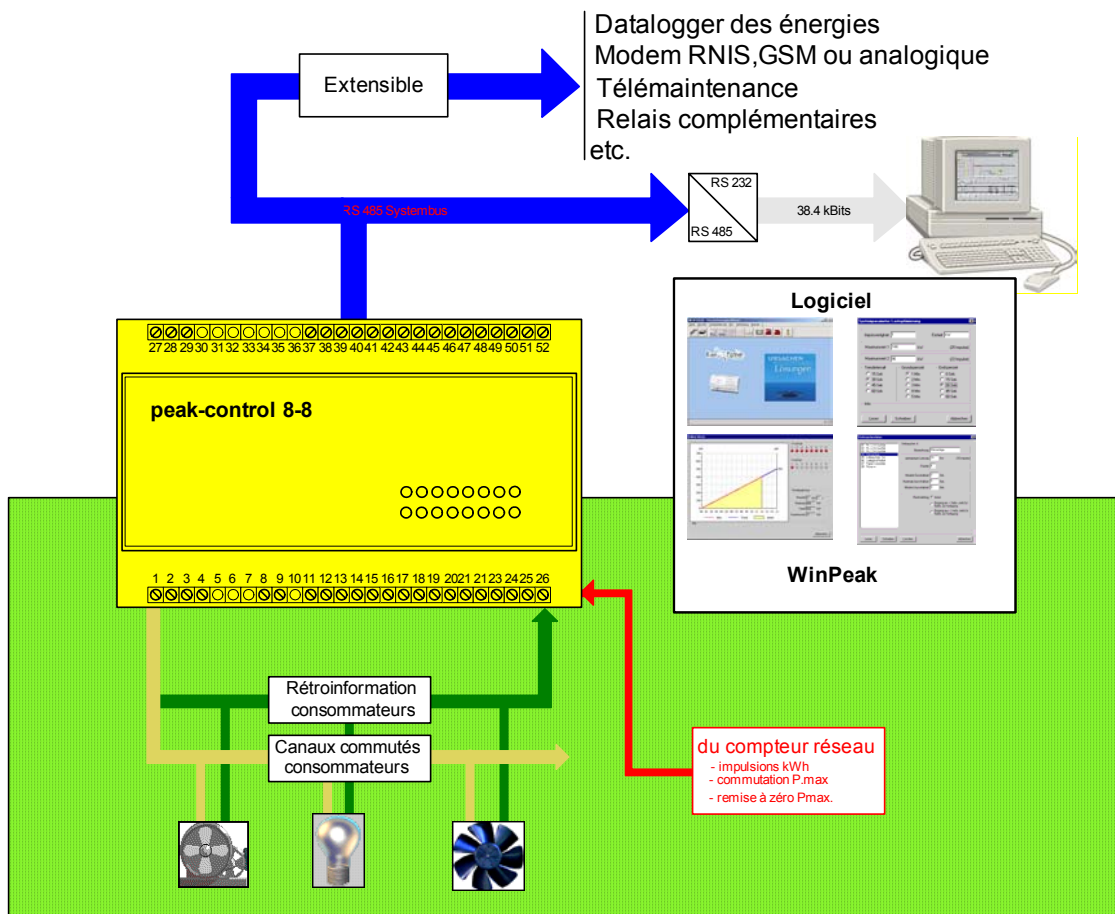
Extensible

Datalogger des énergies
Modem RNIS,GSM ou analogique
Télémaintenance
Relais complémentaires
etc.

RS 485 Systembus

RS 232
RS 485

38.4 kBits

Logiciel

WinPeak

27 28 29 30 31 32 33 34 35 36 37 38 39 40 41 42 43 44 45 46 47 48 49 50 51 52

peak-control 8-8

1 2 3 4 5 6 7 8 9 10 11 12 13 14 15 16 17 18 19 20 21 22 23 24 25 26

Rétroinformation consommateurs

Canaux commutés consommateurs

du compteur réseau
- impulsions kWh
- commutation P.max
- remise à zéro Pmax.